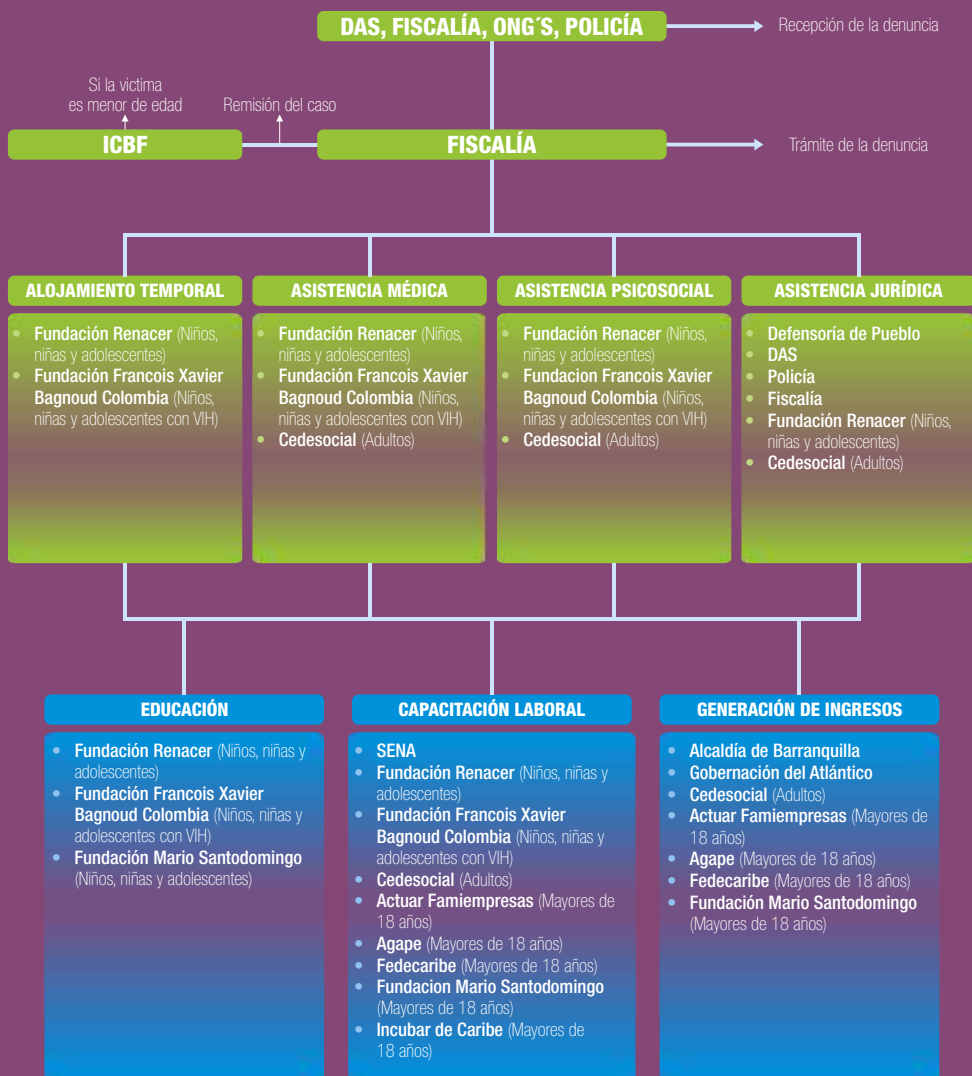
DAS, FISCALÍA, ONG´S, POLICÍA

Recepción de la denuncia

Si la victima es menor de edad

Remisión del caso

ICBF

FISCALÍA

Trámite de la denuncia

ALOJAMIENTO TEMPORAL
- Fundación Renacer (Niños, niñas y adolescentes)
- Fundación Francois Xavier Bagnoud Colombia (Niños, niñas y adolescentes con VIH)

ASISTENCIA MÉDICA
- Fundación Renacer (Niños, niñas y adolescentes)
- Fundación Francois Xavier Bagnoud Colombia (Niños, niñas y adolescentes con VIH)
- Cedesocial (Adultos)

ASISTENCIA PSICOSOCIAL
- Fundación Renacer (Niños, niñas y adolescentes)
- Fundacion Francois Xavier Bagnoud Colombia (Niños, niñas y adolescentes con VIH)
- Cedesocial (Adultos)

ASISTENCIA JURÍDICA
- Defensoría de Pueblo
- DAS
- Policía
- Fiscalía
- Fundación Renacer (Niños, niñas y adolescentes)
- Cedesocial (Adultos)

EDUCACIÓN
- Fundación Renacer (Niños, niñas y adolescentes)
- Fundación Francois Xavier Bagnoud Colombia (Niños, niñas y adolescentes con VIH)
- Fundación Mario Santodomingo (Niños, niñas y adolescentes)

CAPACITACIÓN LABORAL
- SENA
- Fundación Renacer (Niños, niñas y adolescentes)
- Fundación Francois Xavier Bagnoud Colombia (Niños, niñas y adolescentes con VIH)
- Cedesocial (Adultos)
- Actuar Famiempresas (Mayores de 18 años)
- Agape (Mayores de 18 años)
- Fedecaribe (Mayores de 18 años)
- Fundacion Mario Santodomingo (Mayores de 18 años)
- Incubar de Caribe (Mayores de 18 años)

GENERACIÓN DE INGRESOS
- Alcaldía de Barranquilla
- Gobernación del Atlántico
- Cedesocial (Adultos)
- Actuar Famiempresas (Mayores de 18 años)
- Agape (Mayores de 18 años)
- Fedecaribe (Mayores de 18 años)
- Fundación Mario Santodomingo (Mayores de 18 años)